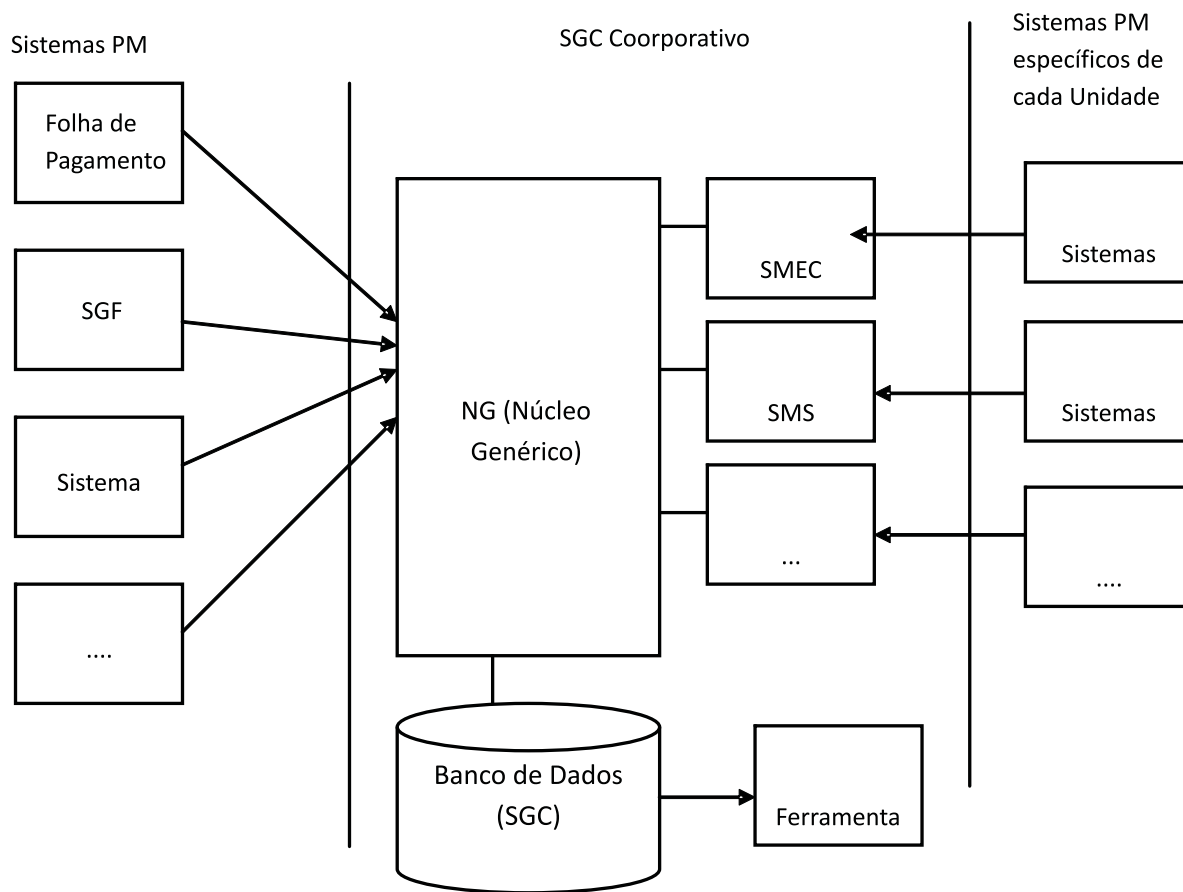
Sistemas PM

SGC Coorporativo

Sistemas PM específicos de cada Unidade

Folha de Pagamento

SGF

Sistema

....

NG (Núcleo Genérico)

SMEC

SMS

...

Sistemas

Sistemas

....

Banco de Dados (SGC)

Ferramenta